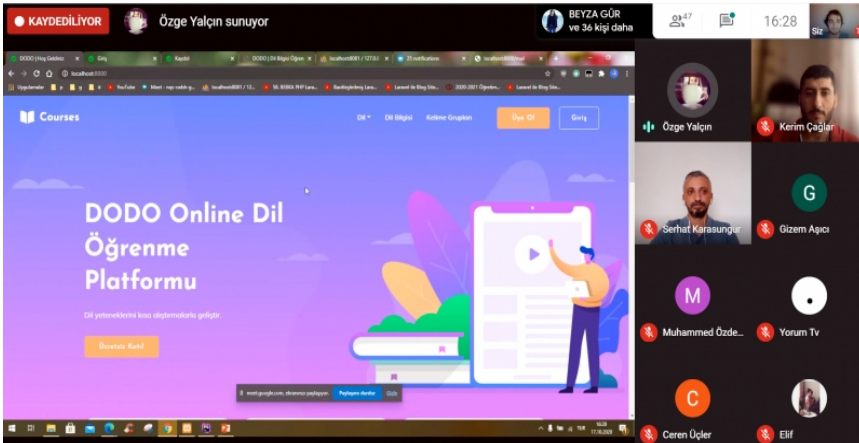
KAYDEDİLİYOR

Özge Yalçın sunuyor

BEYZA GÜR ve 36 kişi daha

47

16:28

Siz

DODO | Hoş Geldiniz | Giriş | Kaydol | DODO | Dil Bilgisi Öğren | localhost:8081 / 127.0.0.1 | 23 notifications | localhost:8000/mail

localhost:8000

Courses

Dil

Dil Bilgisi

Kelime Grupları

Üye Ol

Giriş

DODO Online Dil Öğrenme Platformu

Dil yeteneklerini kısa alıştırmalarla geliştir.

Ücretsiz Katıl

meet.google.com, ekranınızı paylaşıyor.

Paylaşımı durdur

Gizle

16:28

17.10.2020

Özge Yalçın

Kerim Çağlar

Serhat Karasungur

Gizem Aşıcı

G

M

Muhammed Özde...

Yorum Tv

C

Ceren Üçler

Elif